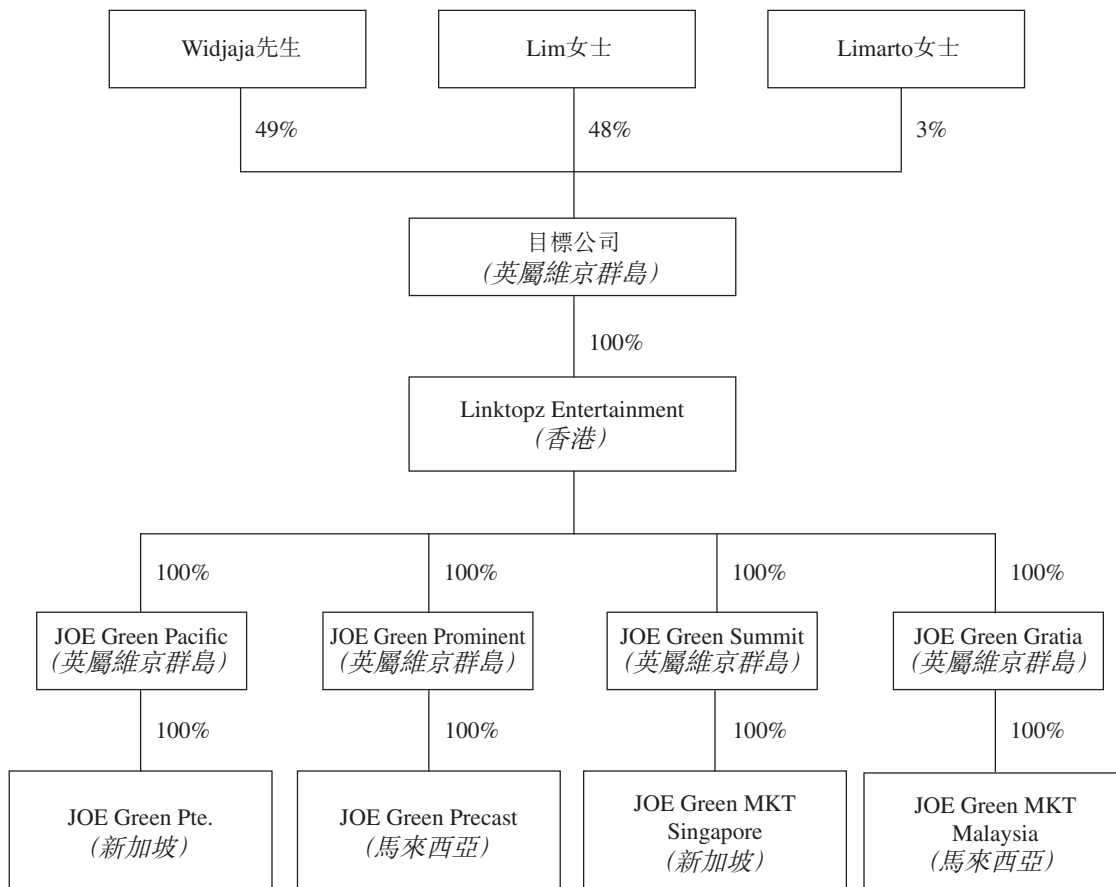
Widjaja先生

Lim女士

Limarto女士

49%

48%

3%

目標公司
(英屬維京群島)

100%

Linktopz Entertainment
(香港)

100%

100%

100%

100%

JOE Green Pacific
(英屬維京群島)

JOE Green Prominent
(英屬維京群島)

JOE Green Summit
(英屬維京群島)

JOE Green Gratia
(英屬維京群島)

100%

100%

100%

100%

JOE Green Pte.
(新加坡)

JOE Green Precast
(馬來西亞)

JOE Green MKT Singapore
(新加坡)

JOE Green MKT Malaysia
(馬來西亞)